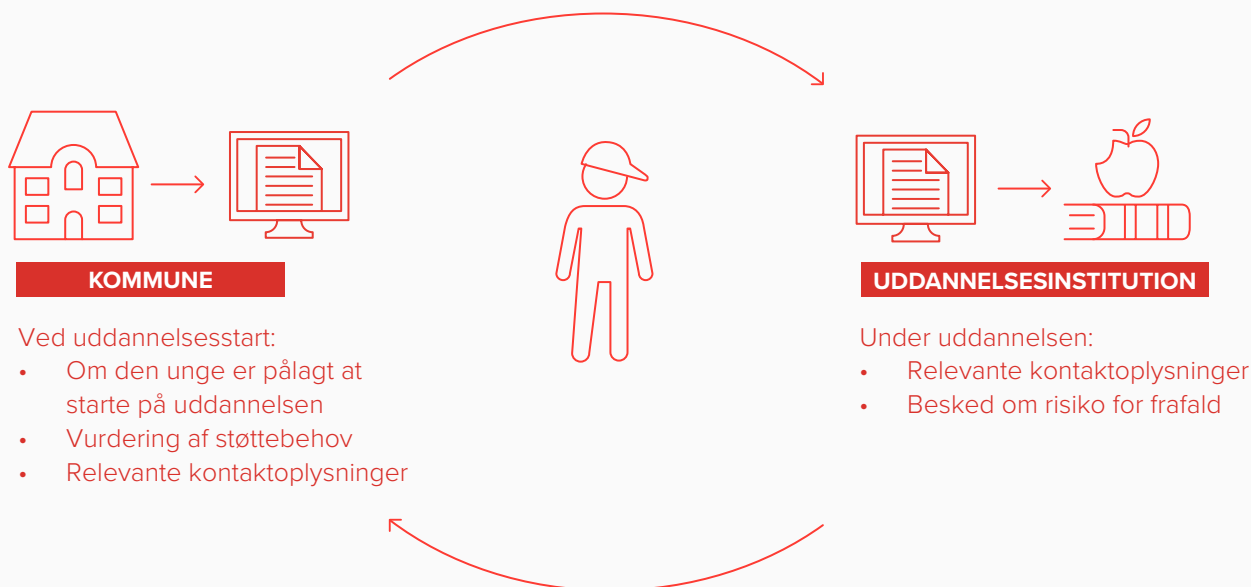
KOMMUNE

Ved uddannelsesstart:
- Om den unge er pålagt at starte på uddannelsen
- Vurdering af støttebehov
- Relevante kontaktoplysninger

UDDANNELSESINSTITUTION

Under uddannelsen:
- Relevante kontaktoplysninger
- Besked om risiko for frafald